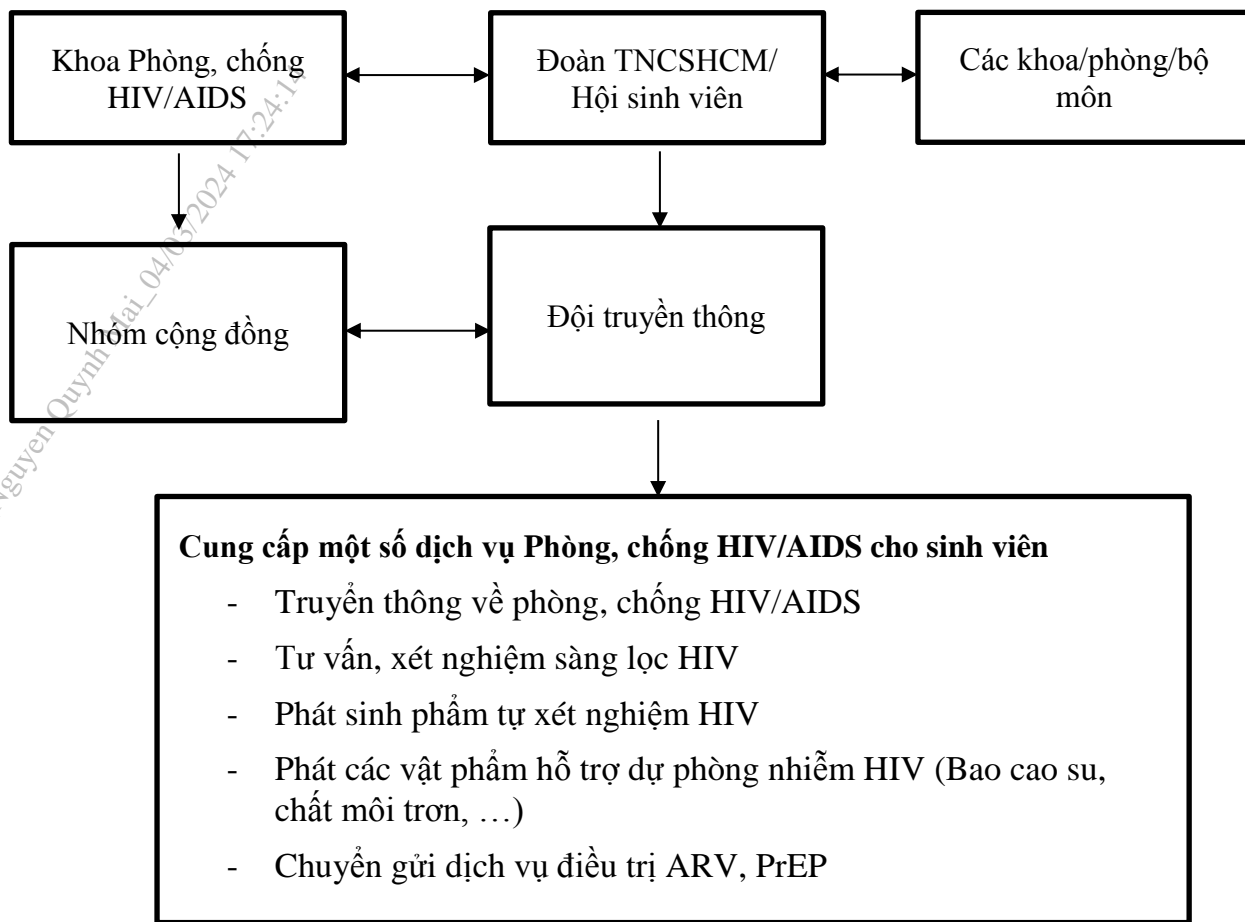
Khoa Phòng, chống HIV/AIDS

Đoàn TNCSHCM/ Hội sinh viên

Các khoa/phòng/bộ môn

Nhóm cộng đồng

Đội truyền thông

Nguyen Quynh Mai_04/03/2024 17:24:1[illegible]

**Cung cấp một số dịch vụ Phòng, chống HIV/AIDS cho sinh viên**

- Truyền thông về phòng, chống HIV/AIDS
- Tư vấn, xét nghiệm sàng lọc HIV
- Phát sinh phẩm tự xét nghiệm HIV
- Phát các vật phẩm hỗ trợ dự phòng nhiễm HIV (Bao cao su, chất môi trơn, …)
- Chuyển gửi dịch vụ điều trị ARV, PrEP